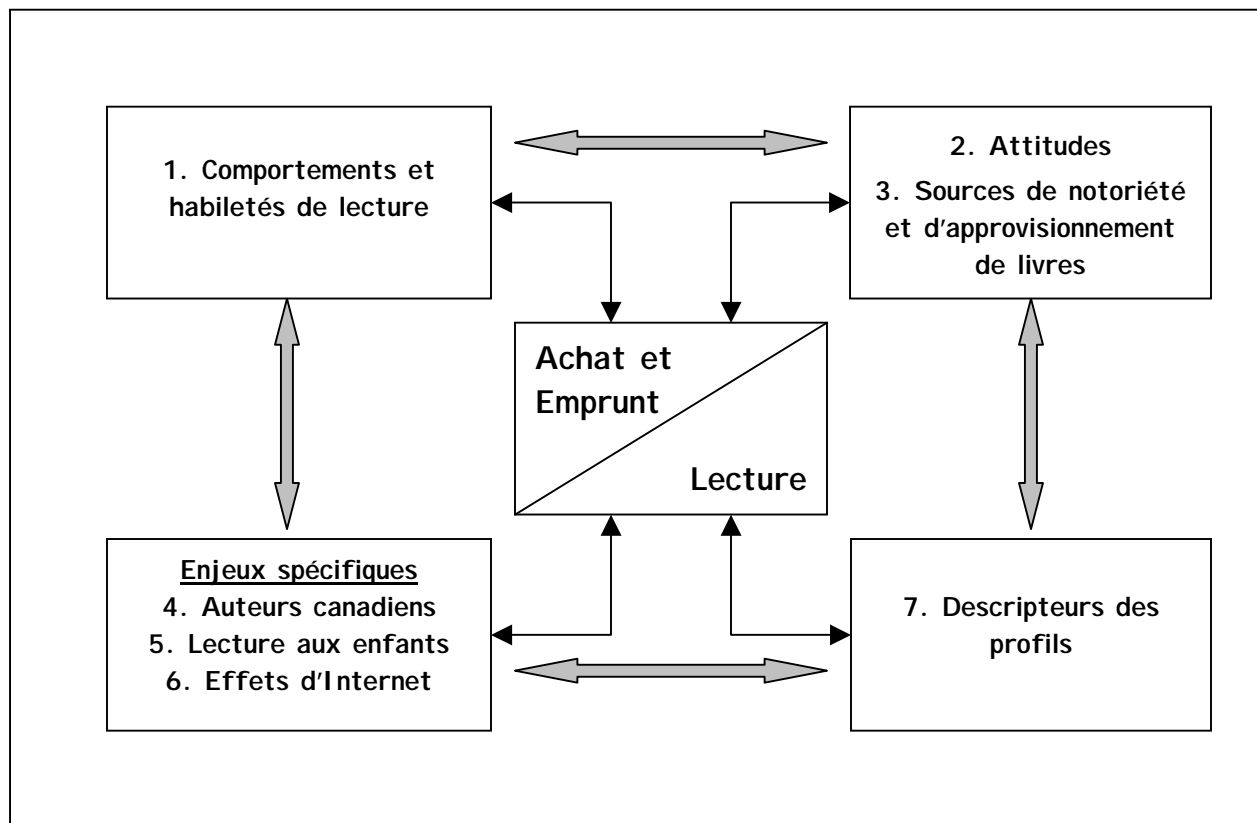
1. Comportements et habiletés de lecture

2. Attitudes

3. Sources de notoriété et d'approvisionnement de livres

Achat et Emprunt

Lecture

Enjeux spécifiques
4. Auteurs canadiens
5. Lecture aux enfants
6. Effets d'Internet

7. Descripteurs des profils